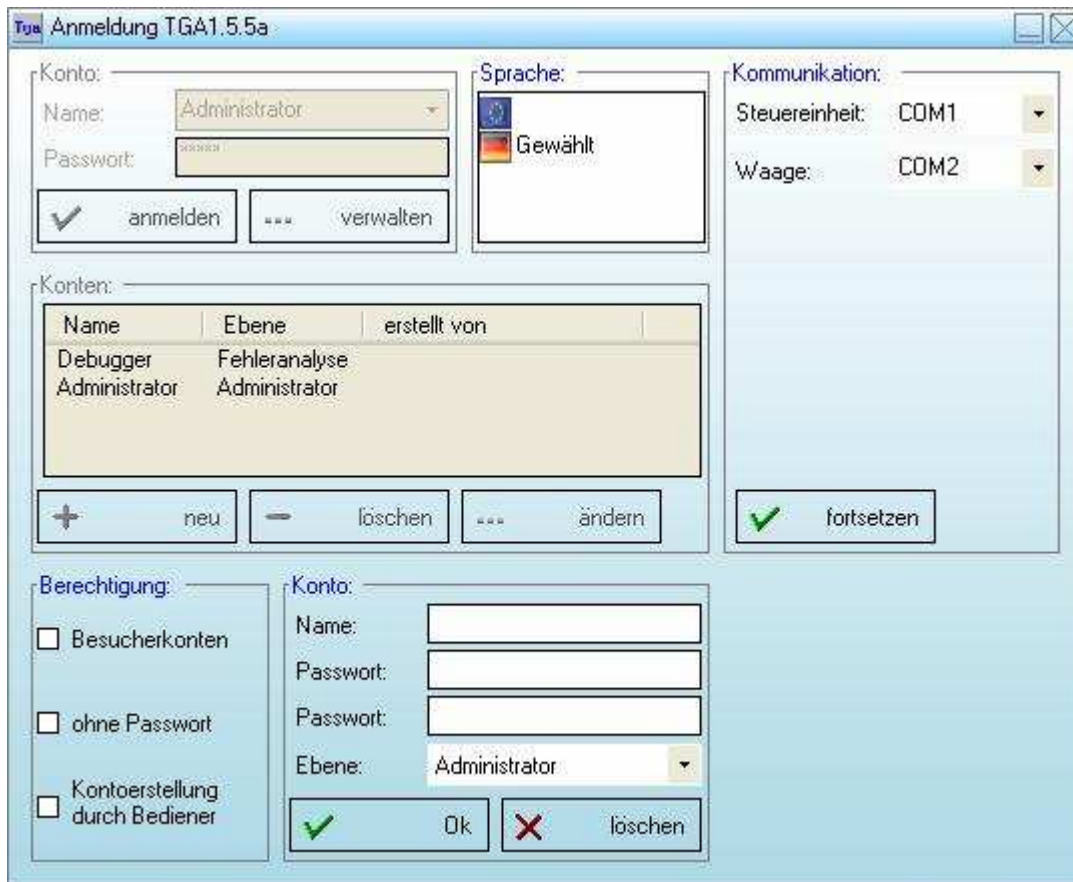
Tga Anmeldung TGA1.5.5a

Konto:
Name: Administrator
Passwort: *****
anmelden
... verwalten

Sprache:
Gewählt

Kommunikation:
Steuereinheit: COM1
Waage: COM2

Konten:

| Name | Ebene | erstellt von |
|---|---|---|
| Debugger | Fehleranalyse | |
| Administrator | Administrator | |

+ neu
− löschen
... ändern

fortsetzen

Berechtigung:
Besucherkonten
ohne Passwort
Kontoerstellung durch Bediener

Konto:
Name:
Passwort:
Passwort:
Ebene: Administrator
Ok
löschen